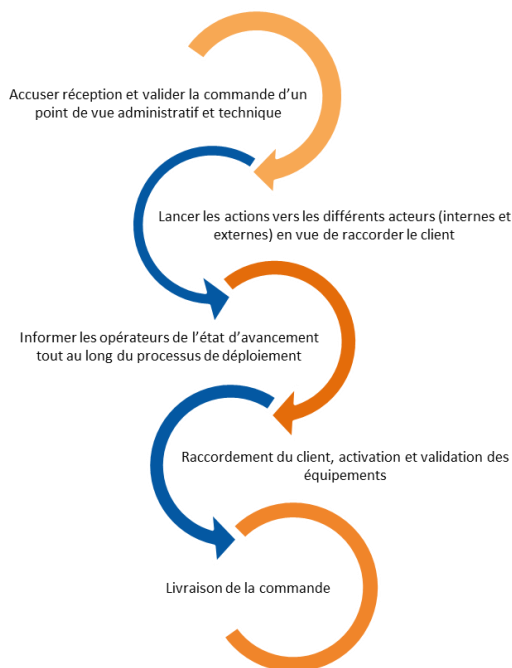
Accuser réception et valider la commande d'un point de vue administratif et technique

Lancer les actions vers les différents acteurs (internes et externes) en vue de raccorder le client

Informer les opérateurs de l'état d'avancement tout au long du processus de déploiement

Raccordement du client, activation et validation des équipements

Livraison de la commande